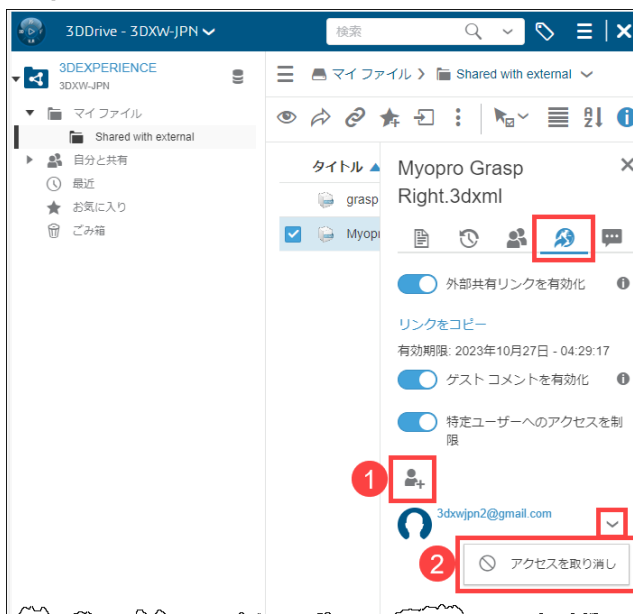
3DDrive - 3DXW-JPN

検索

3DEXPERIENCE
3DXW-JPN

マイ ファイル
Shared with external
自分と共有
最近
お気に入り
ごみ箱

マイ ファイル > Shared with external

タイトル
grasp
Myopr

Myopro Grasp Right.3dxml

外部共有リンクを有効化

リンクをコピー

有効期限: 2023年10月27日 - 04:29:17

ゲスト コメントを有効化

特定ユーザーへのアクセスを制限

1

3dxwjpn2@gmail.com

2

アクセスを取り消し